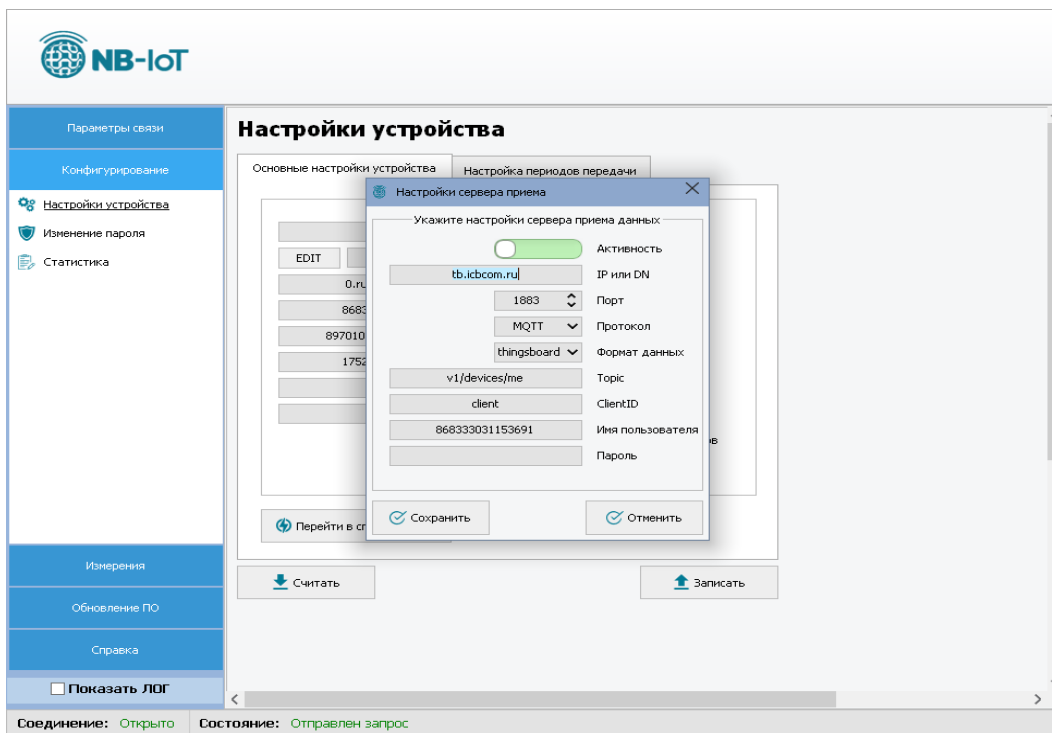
NB-IoT

Параметры связи

Конфигурирование

Настройки устройства

Изменение пароля

Статистика

Измерения

Обновление ПО

Справка

Показать ЛОГ

Настройки устройства

Основные настройки устройства

Настройка периодов передачи

EDIT

0.ru

8683

897010

1752

в

Перейти в сп

Считать

Записать

Настройки сервера приема

Укажите настройки сервера приема данных

Активность

tb.icbcom.ru

IP или DN

1883

Порт

MQTT

Протокол

thingsboard

Формат данных

v1/devices/me

Topic

client

ClientID

868333031153691

Имя пользователя

Пароль

Сохранить

Отменить

Соединение: Открыто

Состояние: Отправлен запрос